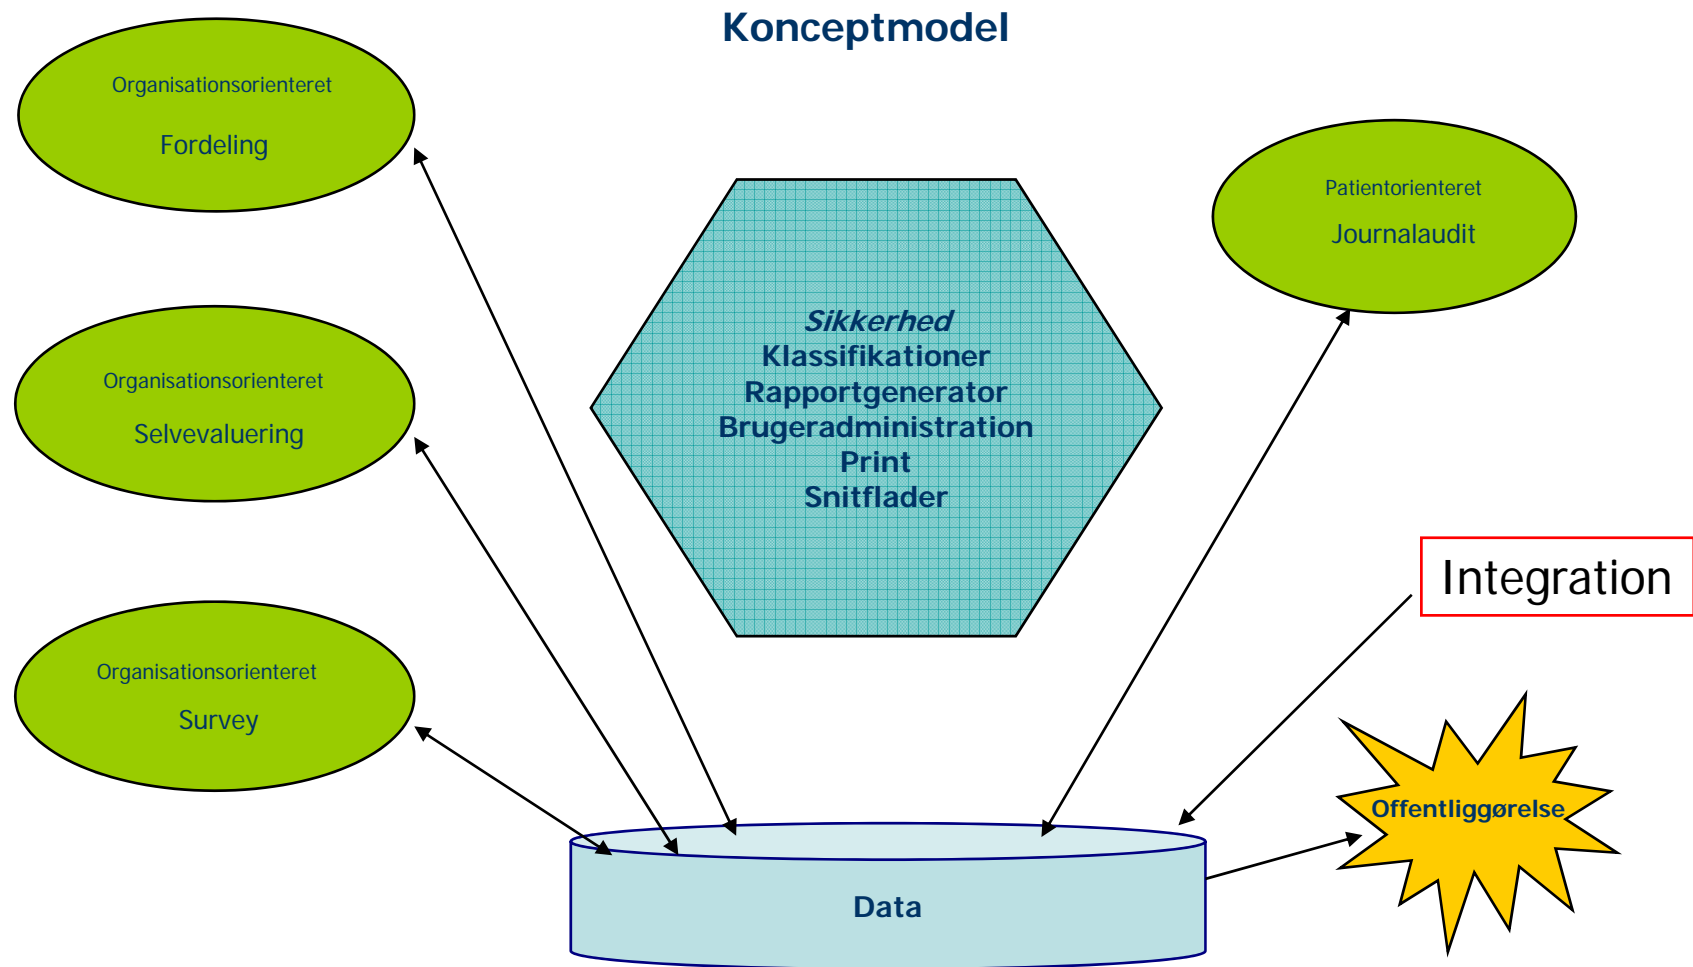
Konceptmodel

Organisationsorienteret

Fordeling

Organisationsorienteret

Selvevaluering

Organisationsorienteret

Survey

*Sikkerhed*
Klassifikationer
Rapportgenerator
Brugeradministration
Print
Snitflader

Patientorienteret

Journalaudit

Integration

Offentliggørelse

Data